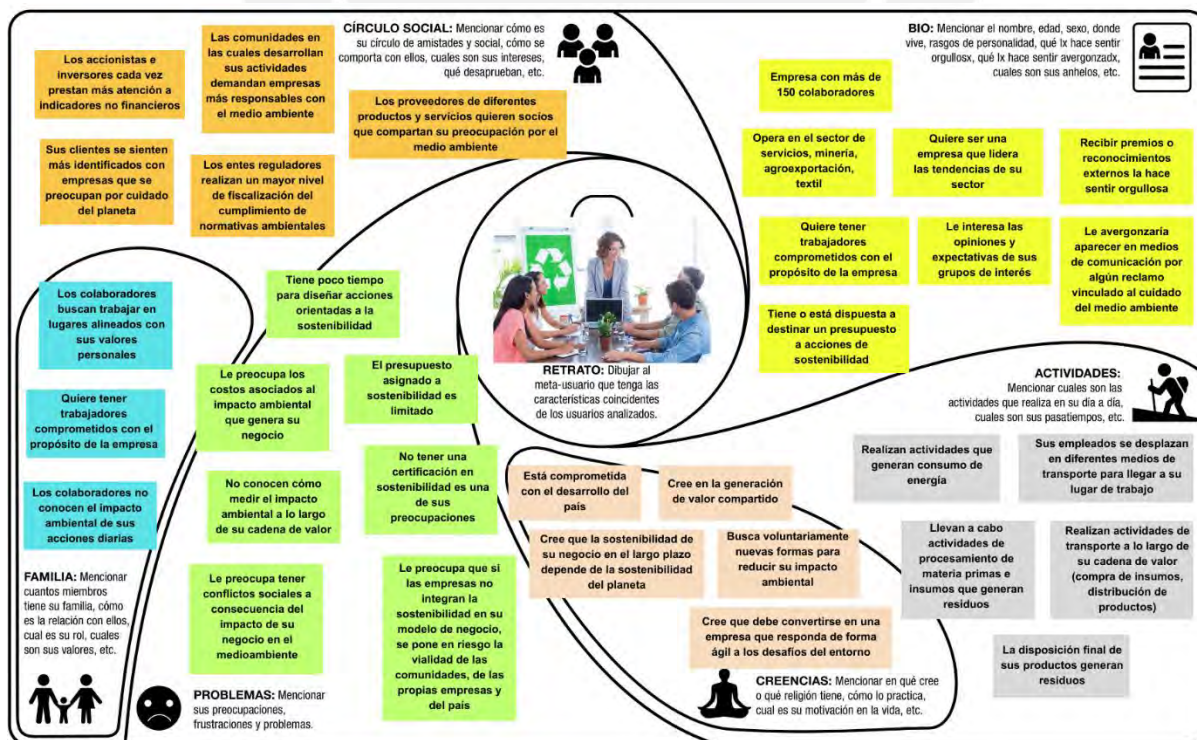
Los accionistas e inversores cada vez prestan más atención a indicadores no financieros

Las comunidades en las cuales desarrollan sus actividades demandan empresas más responsables con el medio ambiente

CÍRCULO SOCIAL: Mencionar cómo es su círculo de amistades y social, cómo se comporta con ellos, cuales son sus intereses, qué desaprueban, etc.

Los proveedores de diferentes productos y servicios quieren socios que compartan su preocupación por el medio ambiente

Sus clientes se sienten más identificados con empresas que se preocupan por cuidado del planeta

Los entes reguladores realizan un mayor nivel de fiscalización del cumplimiento de normativas ambientales

BIO: Mencionar el nombre, edad, sexo, donde vive, rasgos de personalidad, qué lx hace sentir orgullosx, qué lx hace sentir avergonzadx, cuales son sus anhelos, etc.

Empresa con más de 150 colaboradores

Opera en el sector de servicios, minería, agroexportación, textil

Quiere ser una empresa que lidera las tendencias de su sector

Recibir premios o reconocimientos externos la hace sentir orgullosa

Quiere tener trabajadores comprometidos con el propósito de la empresa

Le interesa las opiniones y expectativas de sus grupos de interés

Le avergonzaría aparecer en medios de comunicación por algún reclamo vinculado al cuidado del medio ambiente

Tiene o está dispuesta a destinar un presupuesto a acciones de sostenibilidad

Tiene poco tiempo para diseñar acciones orientadas a la sostenibilidad

Los colaboradores buscan trabajar en lugares alineados con sus valores personales

Le preocupa los costos asociados al impacto ambiental que genera su negocio

El presupuesto asignado a sostenibilidad es limitado

RETRATO: Dibujar al meta-usuario que tenga las características coincidentes de los usuarios analizados.

ACTIVIDADES: Mencionar cuales son las actividades que realiza en su día a día, cuales son sus pasatiempos, etc.

Quiere tener trabajadores comprometidos con el propósito de la empresa

No conocen cómo medir el impacto ambiental a lo largo de su cadena de valor

No tener una certificación en sostenibilidad es una de sus preocupaciones

Realizan actividades que generan consumo de energía

Sus empleados se desplazan en diferentes medios de transporte para llegar a su lugar de trabajo

Los colaboradores no conocen el impacto ambiental de sus acciones diarias

Está comprometida con el desarrollo del país

Cree en la generación de valor compartido

Cree que la sostenibilidad de su negocio en el largo plazo depende de la sostenibilidad del planeta

Busca voluntariamente nuevas formas para reducir su impacto ambiental

Llevan a cabo actividades de procesamiento de materia primas e insumos que generan residuos

Realizan actividades de transporte a lo largo de su cadena de valor (compra de insumos, distribución de productos)

FAMILIA: Mencionar cuantos miembros tiene su familia, cómo es la relación con ellos, cual es su rol, cuales son sus valores, etc.

Le preocupa tener conflictos sociales a consecuencia del impacto de su negocio en el medioambiente

Le preocupa que si las empresas no integran la sostenibilidad en su modelo de negocio, se pone en riesgo la vialidad de las comunidades, de las propias empresas y del país

Cree que debe convertirse en una empresa que responda de forma ágil a los desafíos del entorno

La disposición final de sus productos generan residuos

PROBLEMAS: Mencionar sus preocupaciones, frustraciones y problemas.

CREENCIAS: Mencionar en qué cree o qué religión tiene, cómo lo practica, cual es su motivación en la vida, etc.